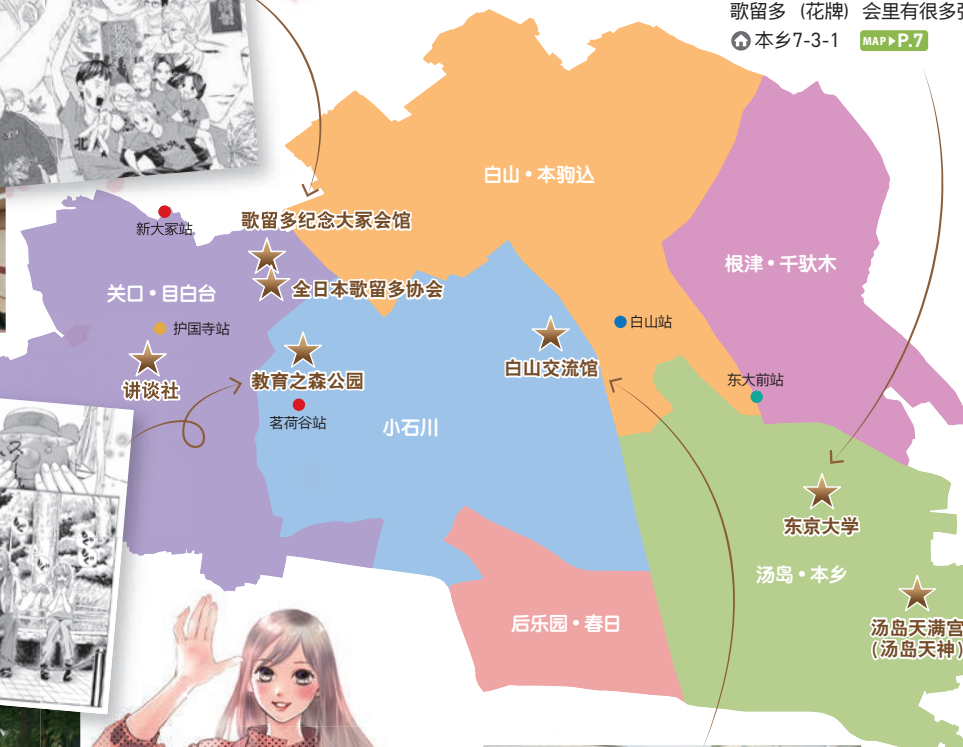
歌留多（花牌）会里有很多
本乡7-3-1 MAP▶P.7

白山・本驹込

歌留多纪念大冢会馆

新大冢站

关口・目白台

全日本歌留多协会

根津・千驮木

护国寺站

白山站

讲谈社

教育之森公园

白山交流馆

东大前站

茗荷谷站

小石川

东京大学

汤岛・本乡

后乐园・春日

汤岛天满宫
（汤岛天神）